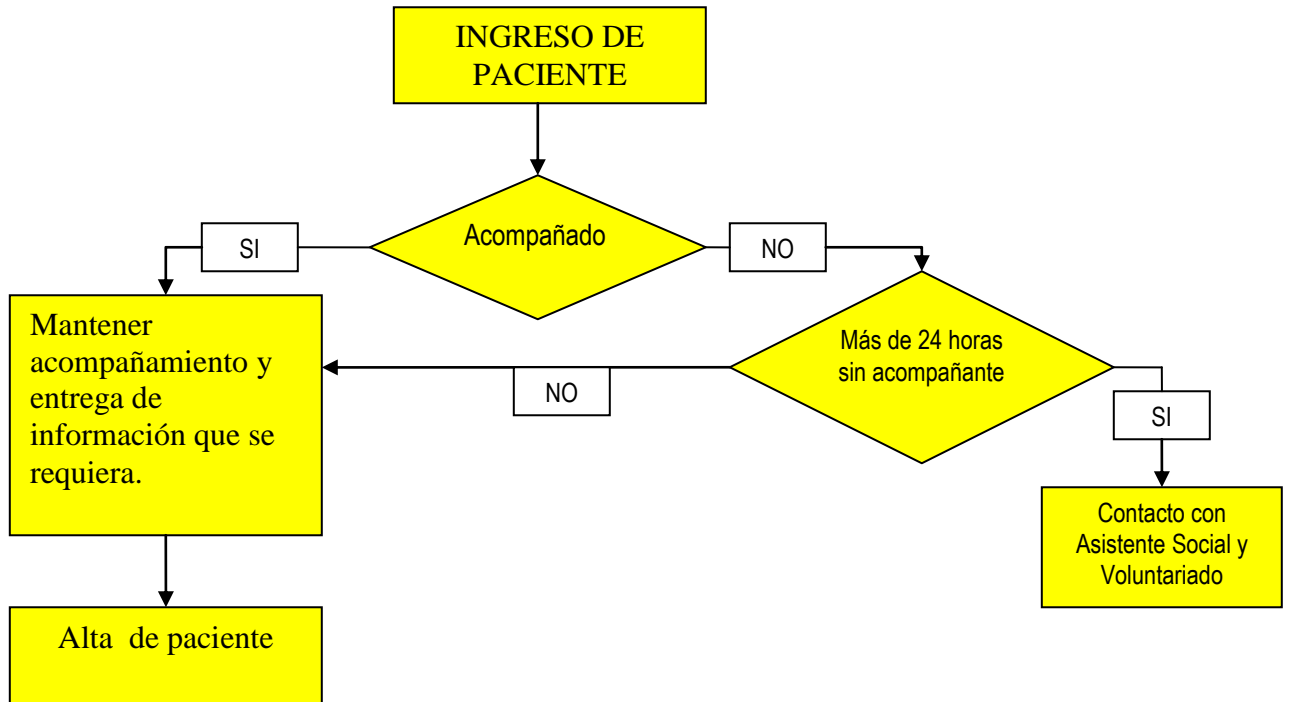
INGRESO DE PACIENTE

Acompañado

SI

NO

Mantener acompañamiento y entrega de información que se requiera.

Más de 24 horas sin acompañante

NO

SI

Contacto con Asistente Social y Voluntariado

Alta de paciente